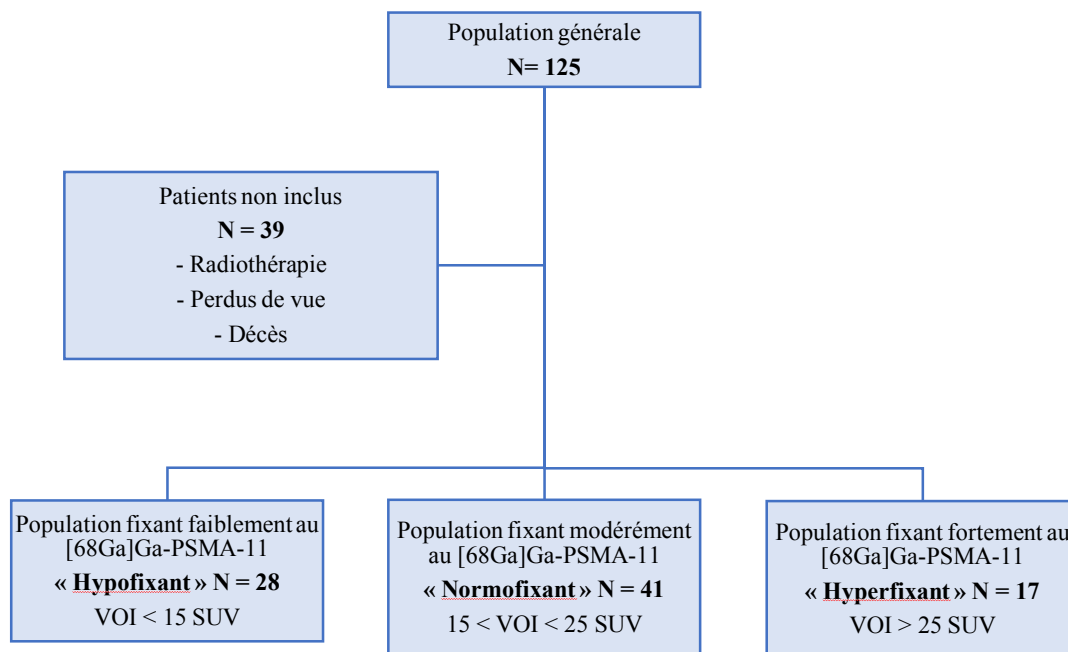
Population générale
**N= 125**

Patients non inclus
**N = 39**
- Radiothérapie
- Perdus de vue
- Décès

Population fixant faiblement au [68Ga]Ga-PSMA-11
**« Hypofixant » N = 28**
VOI < 15 SUV

Population fixant modérément au [68Ga]Ga-PSMA-11
**« Normofixant » N = 41**
15 < VOI < 25 SUV

Population fixant fortement au [68Ga]Ga-PSMA-11
**« Hyperfixant » N = 17**
VOI > 25 SUV